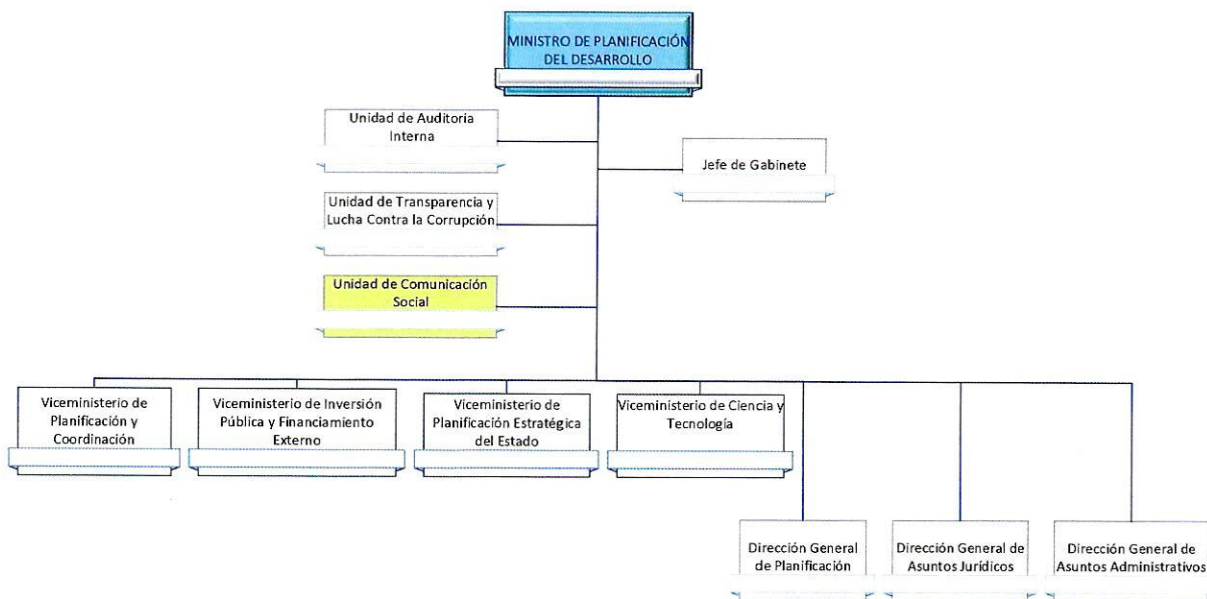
MINISTRO DE PLANIFICACIÓN DEL DESARROLLO

Unidad de Auditoria Interna

Jefe de Gabinete

Unidad de Transparencia y Lucha Contra la Corrupción

Unidad de Comunicación Social

Viceministerio de Planificación y Coordinación

Viceministerio de Inversión Pública y Financiamiento Externo

Viceministerio de Planificación Estratégica del Estado

Viceministerio de Ciencia y Tecnología

Dirección General de Planificación

Dirección General de Asuntos Jurídicos

Dirección General de Asuntos Administrativos